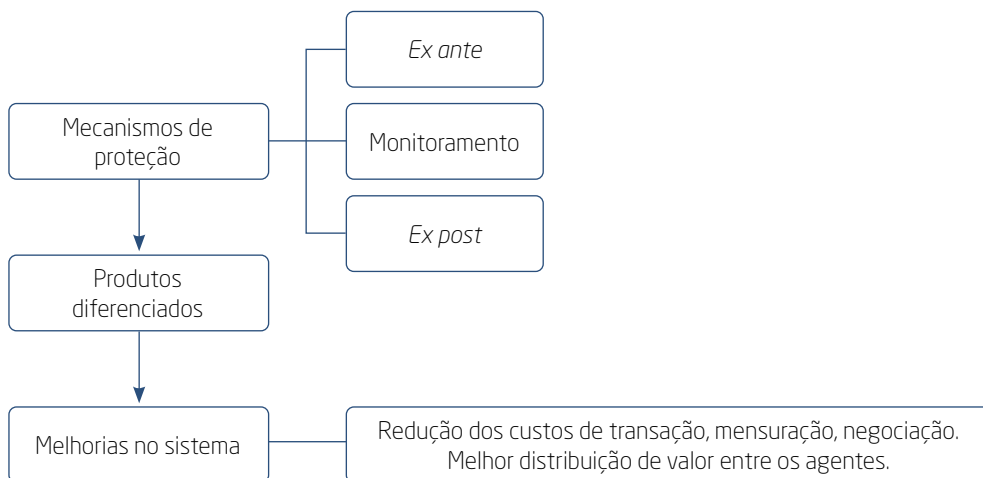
Mecanismos de proteção

*Ex ante*

Monitoramento

*Ex post*

Produtos diferenciados

Melhorias no sistema

Redução dos custos de transação, mensuração, negociação. Melhor distribuição de valor entre os agentes.